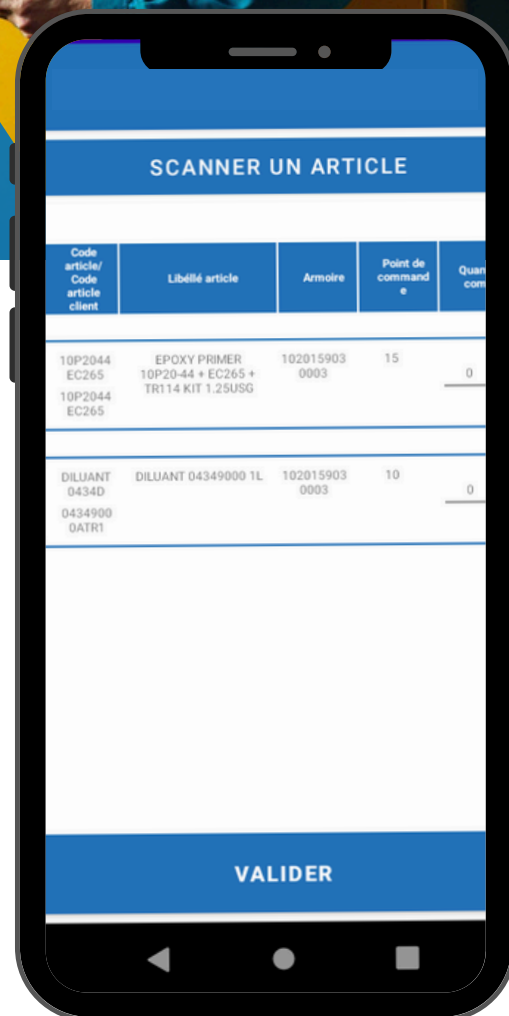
SCANNER UN ARTICLE

| Code article/ Code article client | Libéllé article | Armoire | Point de commande | Quan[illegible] com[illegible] |
|---|---|---|---|---|
| 10P2044 EC265 10P2044 EC265 | EPOXY PRIMER 10P20-44 + EC265 + TR114 KIT 1.25USG | 1020159030003 | 15 | 0 |
| DILUANT 0434D 04349000ATR1 | DILUANT 04349000 1L | 1020159030003 | 10 | 0 |

VALIDER